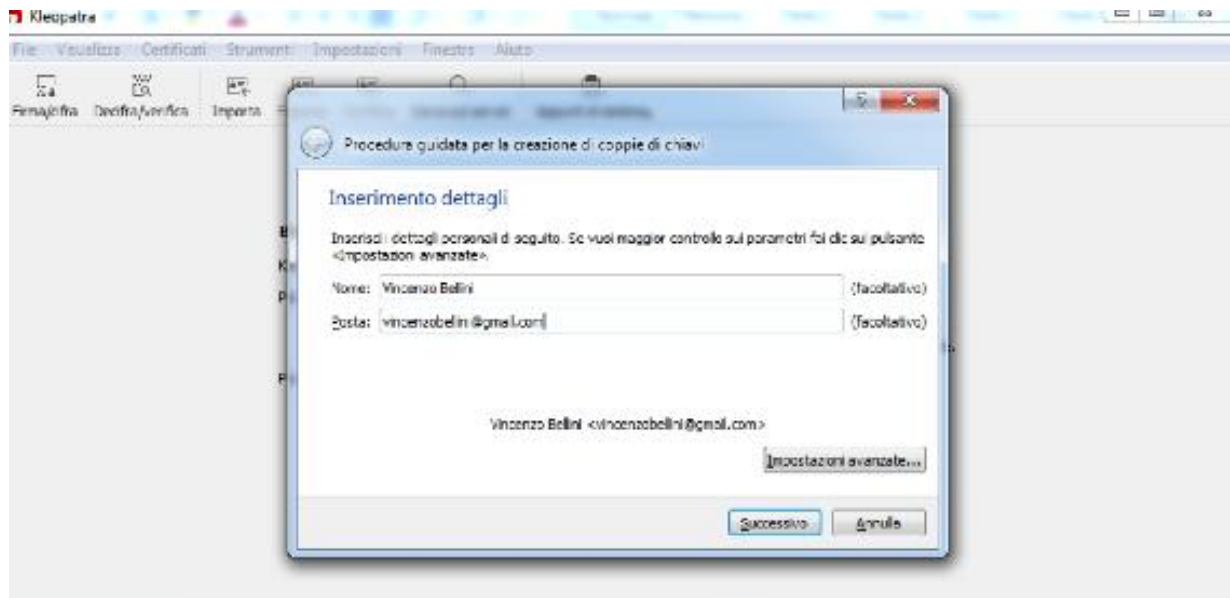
Kleopatra

File Visualizza Certificati Strumenti Impostazioni Finestra Aiuto

Firma/cifra Decifra/verifica Importa

Procedura guidata per la creazione di coppie di chiavi

Inserimento dettagli

Inserisci i dettagli personali di seguito. Se vuoi maggior controllo sui parametri fai clic sul pulsante <Impostazioni avanzate>.

Nome: Vincenzo Bellini (facoltativo)

Posta: vincenzobellini@gmail.com (facoltativo)

Vincenzo Bellini <vincenzobellini@gmail.com>

Impostazioni avanzate...

Successivo Annulla